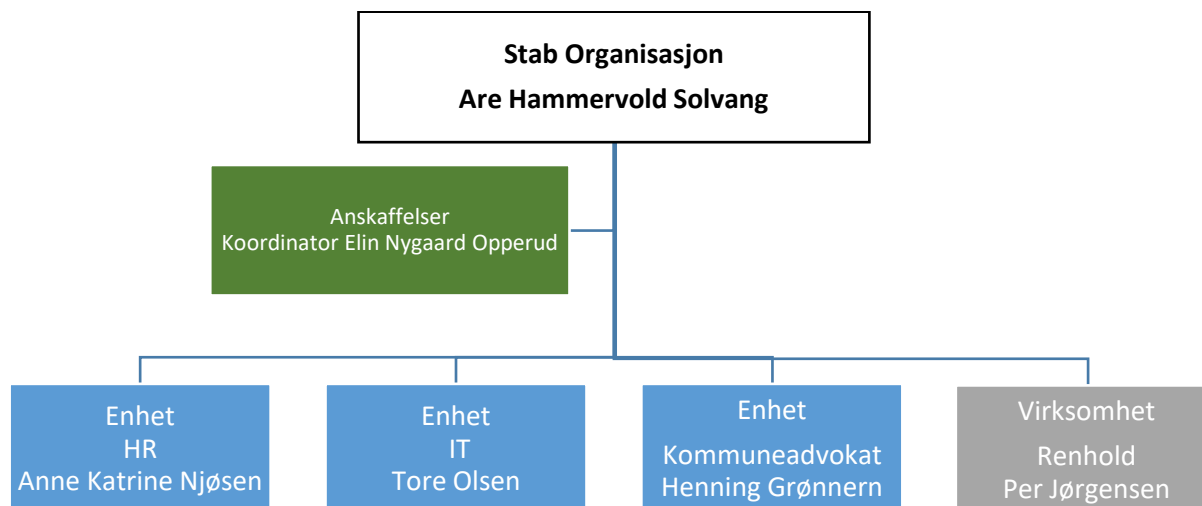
Stab Organisasjon
Are Hammervold Solvang

Anskaffelser
Koordinator Elin Nygaard Opperud

Enhet
HR
Anne Katrine Njøsen

Enhet
IT
Tore Olsen

Enhet
Kommuneadvokat
Henning Grønnern

Virksomhet
Renhold
Per Jørgensen